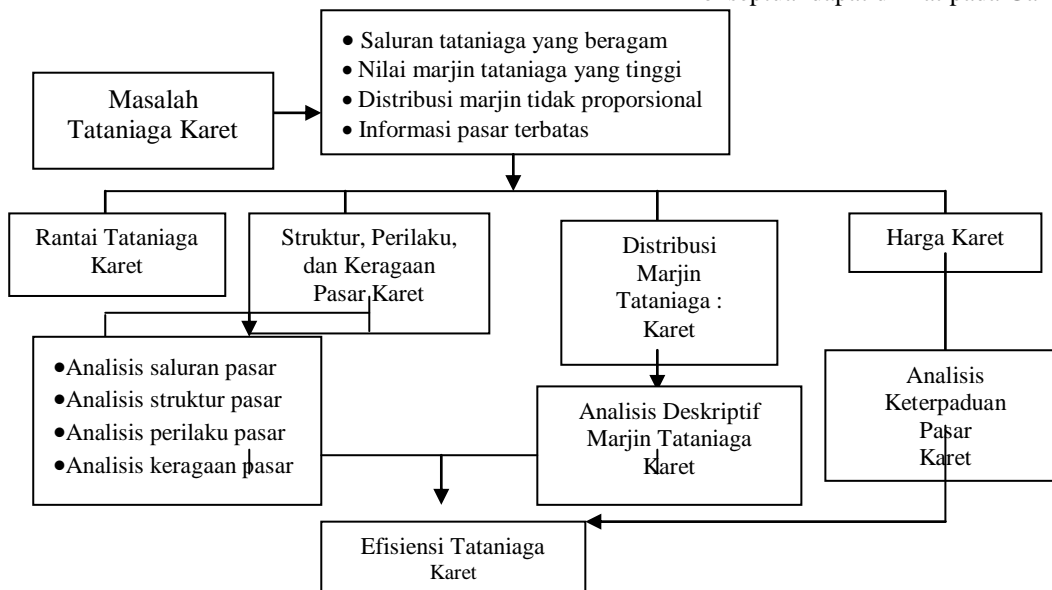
Masalah Tataniaga Karet

• Saluran tataniaga yang beragam
• Nilai marjin tataniaga yang tinggi
• Distribusi marjin tidak proporsional
• Informasi pasar terbatas

Rantai Tataniaga Karet

Struktur, Perilaku, dan Keragaan Pasar Karet

Distribusi Marjin Tataniaga : Karet

Harga Karet

• Analisis saluran pasar
• Analisis struktur pasar
• Analisis perilaku pasar
• Analisis keragaan pasar

Analisis Deskriptif Marjin Tataniaga Karet

Analisis Keterpaduan Pasar Karet

Efisiensi Tataniaga Karet